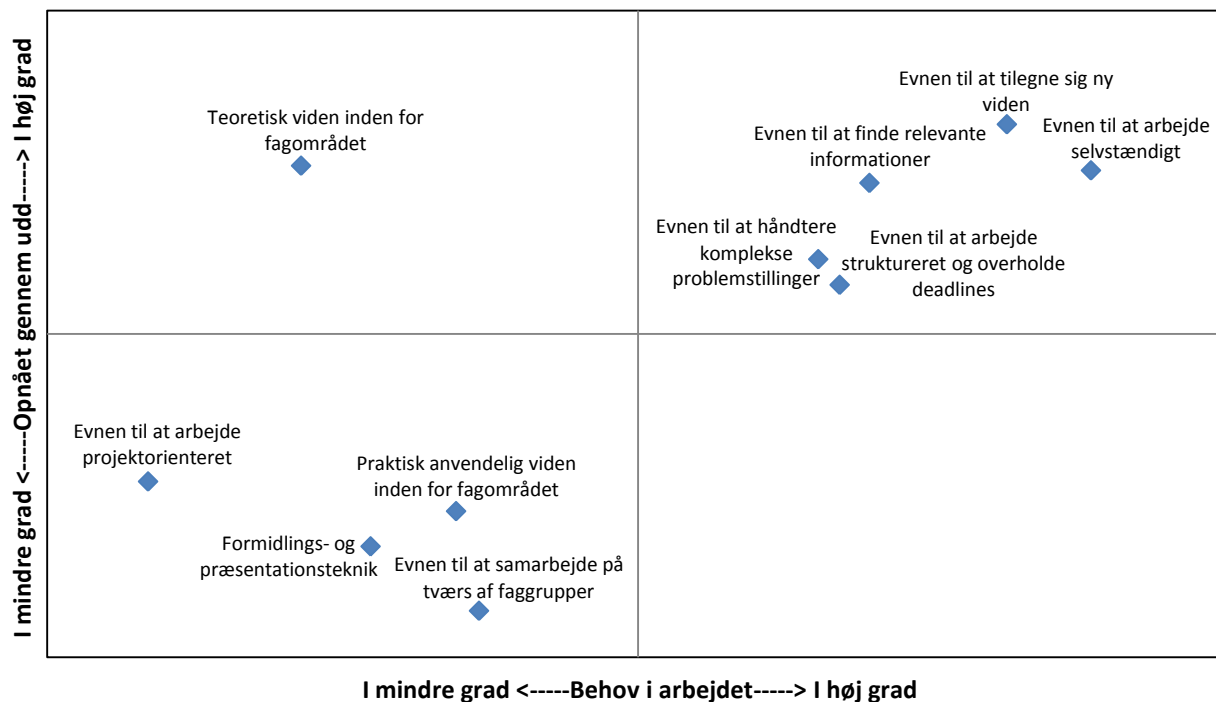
I mindre grad <-----Opnået gennem udd-----> I høj grad

Teoretisk viden inden for fagområdet

Evnen til at tilegne sig ny viden

Evnen til at finde relevante informationer

Evnen til at arbejde selvstændigt

Evnen til at håndtere komplekse problemstillinger

Evnen til at arbejde struktureret og overholde deadlines

Evnen til at arbejde projektorienteret

Praktisk anvendelig viden inden for fagområdet

Formidlings- og præsentationsteknik

Evnen til at samarbejde på tværs af faggrupper

I mindre grad <-----Behov i arbejdet-----> I høj grad